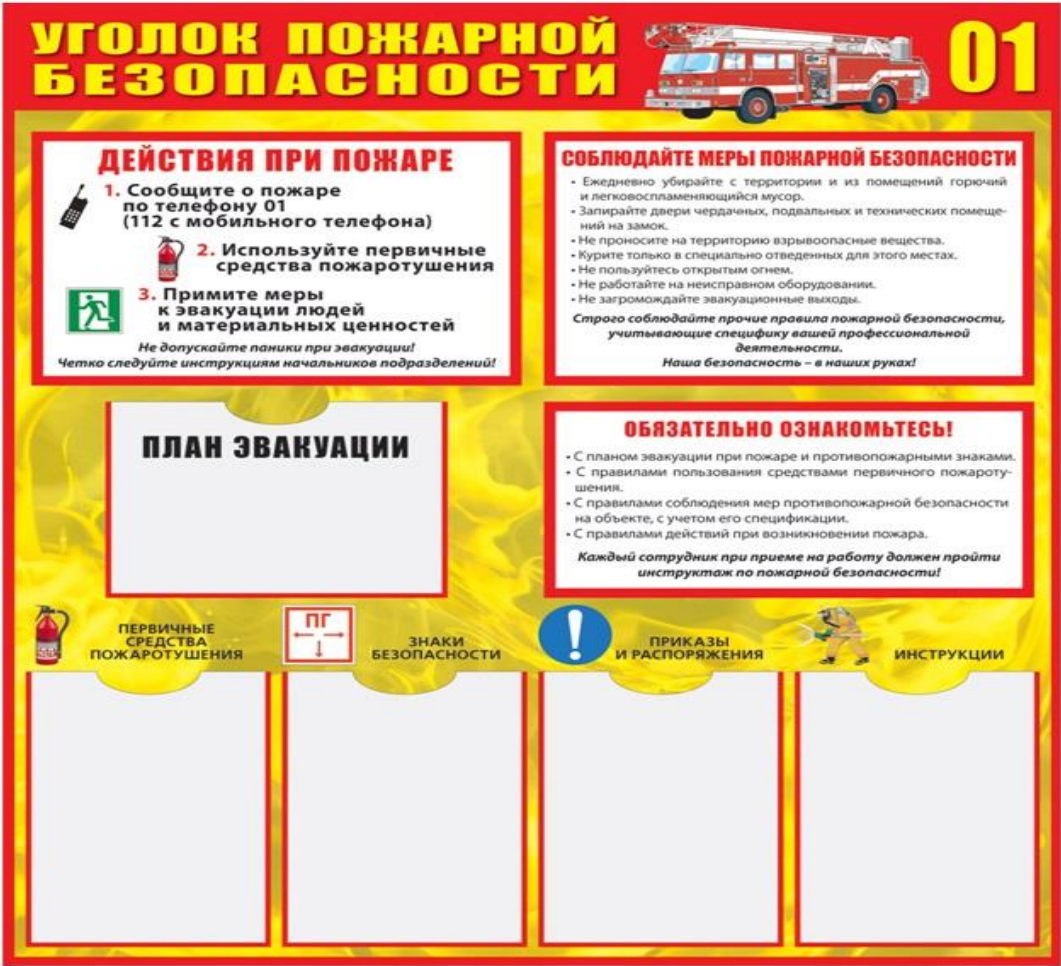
УГОЛОК ПОЖАРНОЙ БЕЗОПАСНОСТИ

01

ДЕЙСТВИЯ ПРИ ПОЖАРЕ

1. Сообщите о пожаре по телефону 01 (112 с мобильного телефона)

2. Используйте первичные средства пожаротушения

3. Примите меры к эвакуации людей и материальных ценностей

Не допускайте паники при эвакуации! Четко следуйте инструкциям начальников подразделений!

СОБЛЮДАЙТЕ МЕРЫ ПОЖАРНОЙ БЕЗОПАСНОСТИ

• Ежедневно убирайте с территории и из помещений горючий и легковоспламеняющийся мусор.
• Запирайте двери чердачных, подвальных и технических помещений на замок.
• Не проносите на территорию взрывоопасные вещества.
• Курите только в специально отведенных для этого местах.
• Не пользуйтесь открытым огнем.
• Не работайте на неисправном оборудовании.
• Не загромождайте эвакуационные выходы.

Строго соблюдайте прочие правила пожарной безопасности, учитывающие специфику вашей профессиональной деятельности.
Наша безопасность – в наших руках!

ПЛАН ЭВАКУАЦИИ

ОБЯЗАТЕЛЬНО ОЗНАКОМЬТЕСЬ!

• С планом эвакуации при пожаре и противопожарными знаками.
• С правилами пользования средствами первичного пожаротушения.
• С правилами соблюдения мер противопожарной безопасности на объекте, с учетом его спецификации.
• С правилами действий при возникновении пожара.

Каждый сотрудник при приеме на работу должен пройти инструктаж по пожарной безопасности!

ПЕРВИЧНЫЕ СРЕДСТВА ПОЖАРОТУШЕНИЯ

ПГ

ЗНАКИ БЕЗОПАСНОСТИ

ПРИКАЗЫ И РАСПОРЯЖЕНИЯ

ИНСТРУКЦИИ